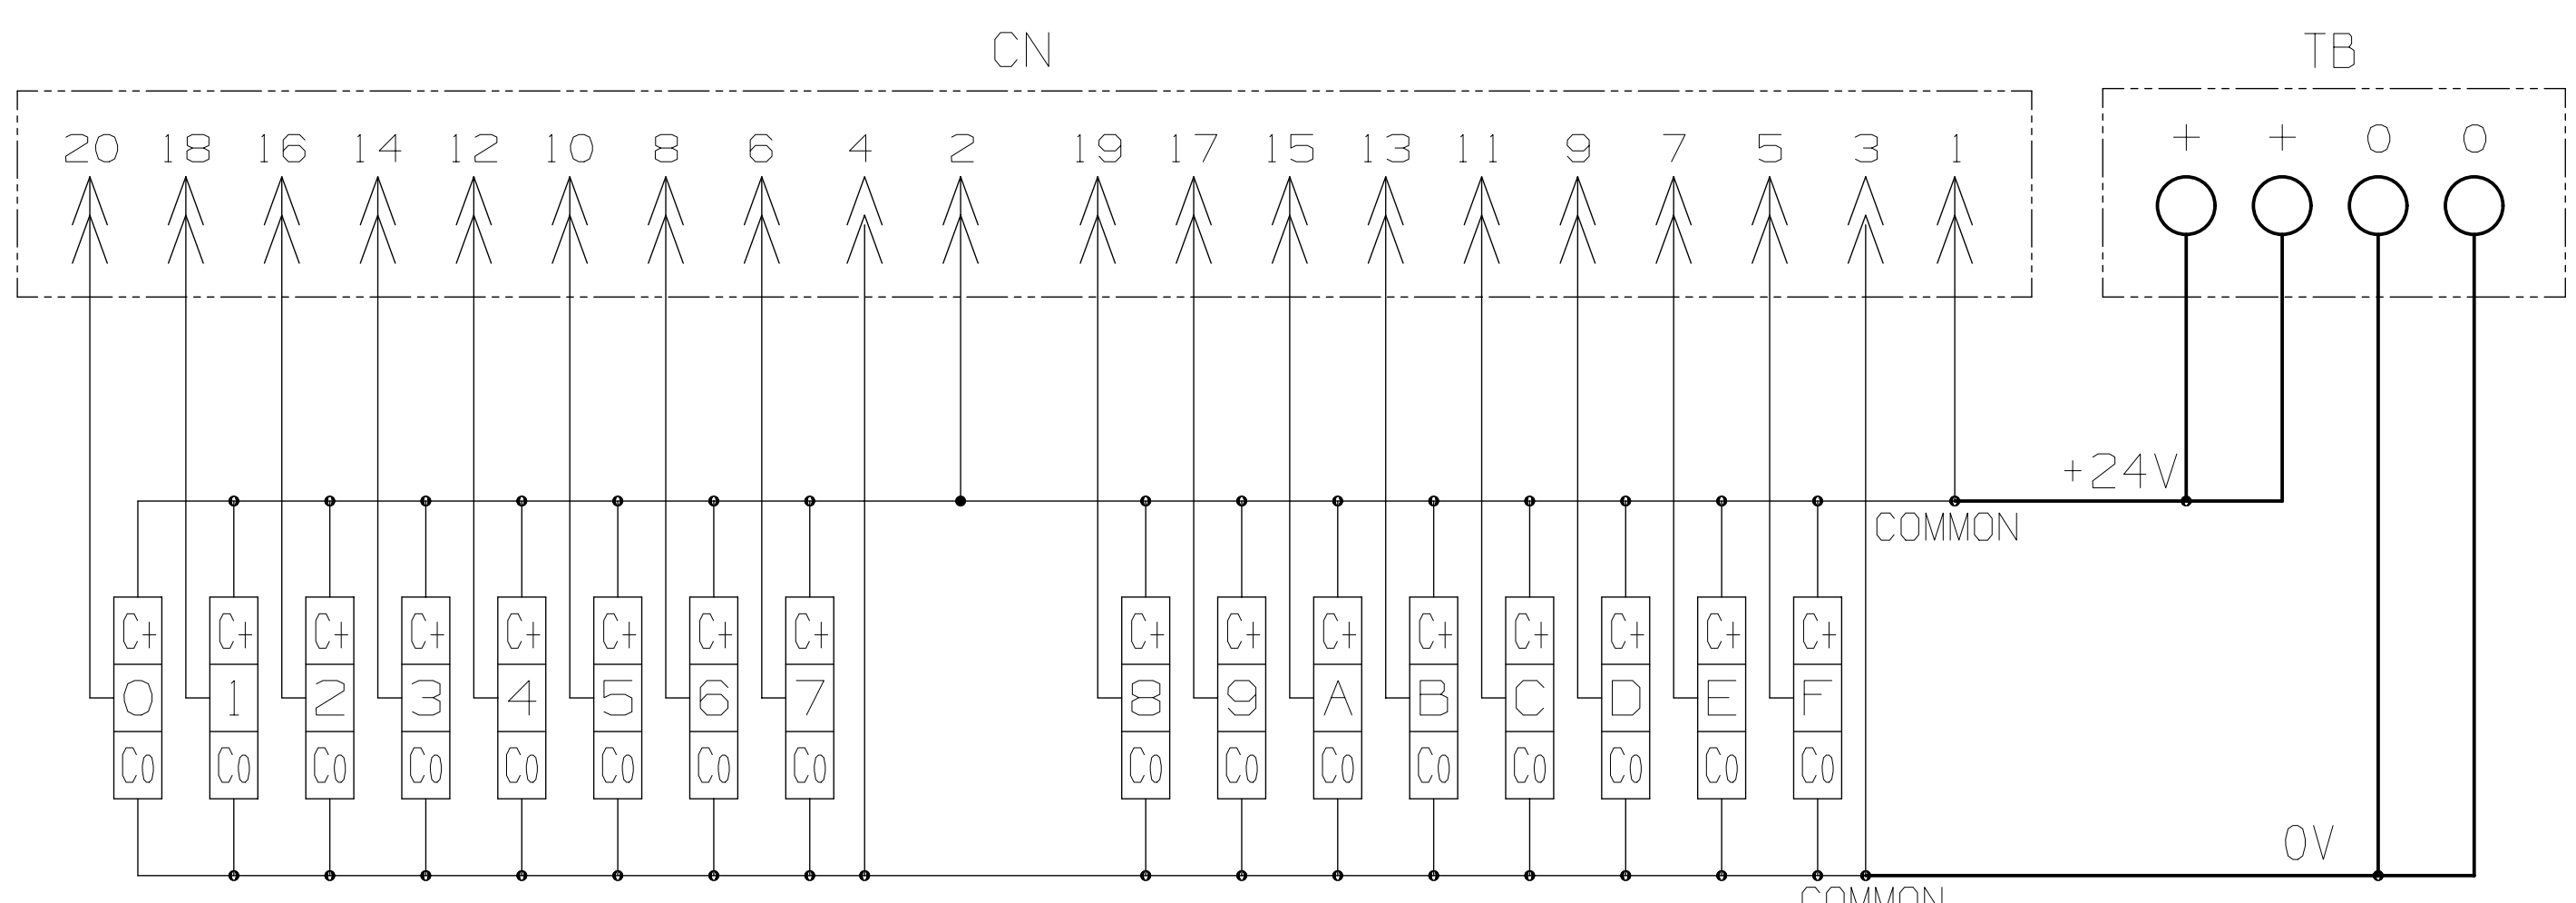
CN

TB

20 18 16 14 12 10 8 6 4 2 19 17 15 13 11 9 7 5 3 1

+ + 0 0

+24V

COMMON

C+ 0 Co
C+ 1 Co
C+ 2 Co
C+ 3 Co
C+ 4 Co
C+ 5 Co
C+ 6 Co
C+ 7 Co
C+ 8 Co
C+ 9 Co
C+ A Co
C+ B Co
C+ C Co
C+ D Co
C+ E Co
C+ F Co

0V

COMMON